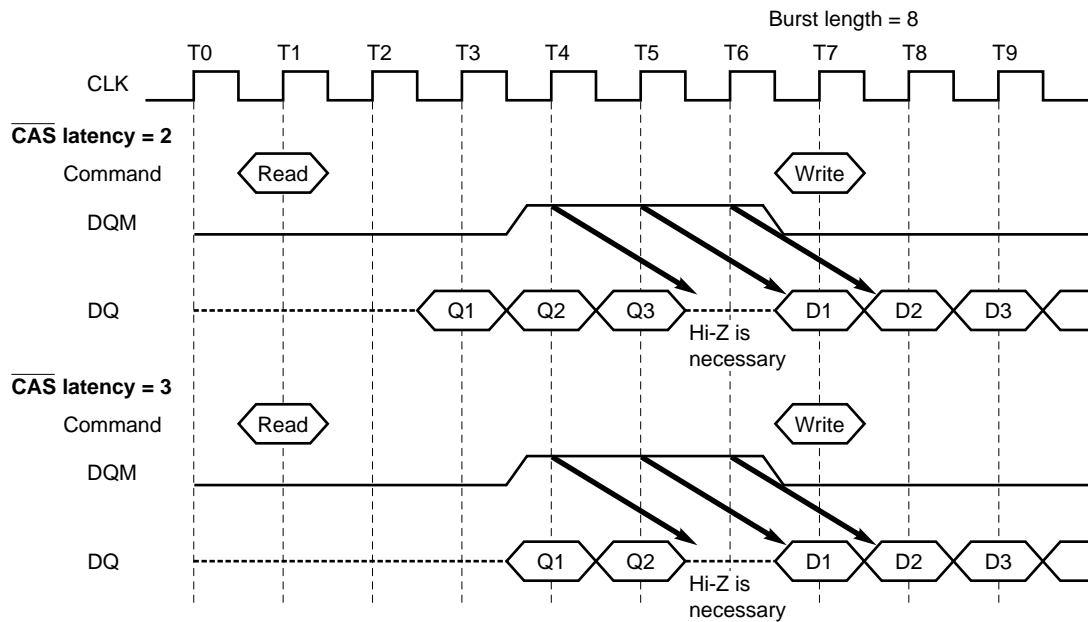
Burst length = 8

T0 T1 T2 T3 T4 T5 T6 T7 T8 T9

CLK

$\overline{\text{CAS}}$ latency = 2

Command

Read

Write

DQM

DQ

Q1 Q2 Q3

Hi-Z is necessary

D1 D2 D3

$\overline{\text{CAS}}$ latency = 3

Command

Read

Write

DQM

DQ

Q1 Q2

Hi-Z is necessary

D1 D2 D3